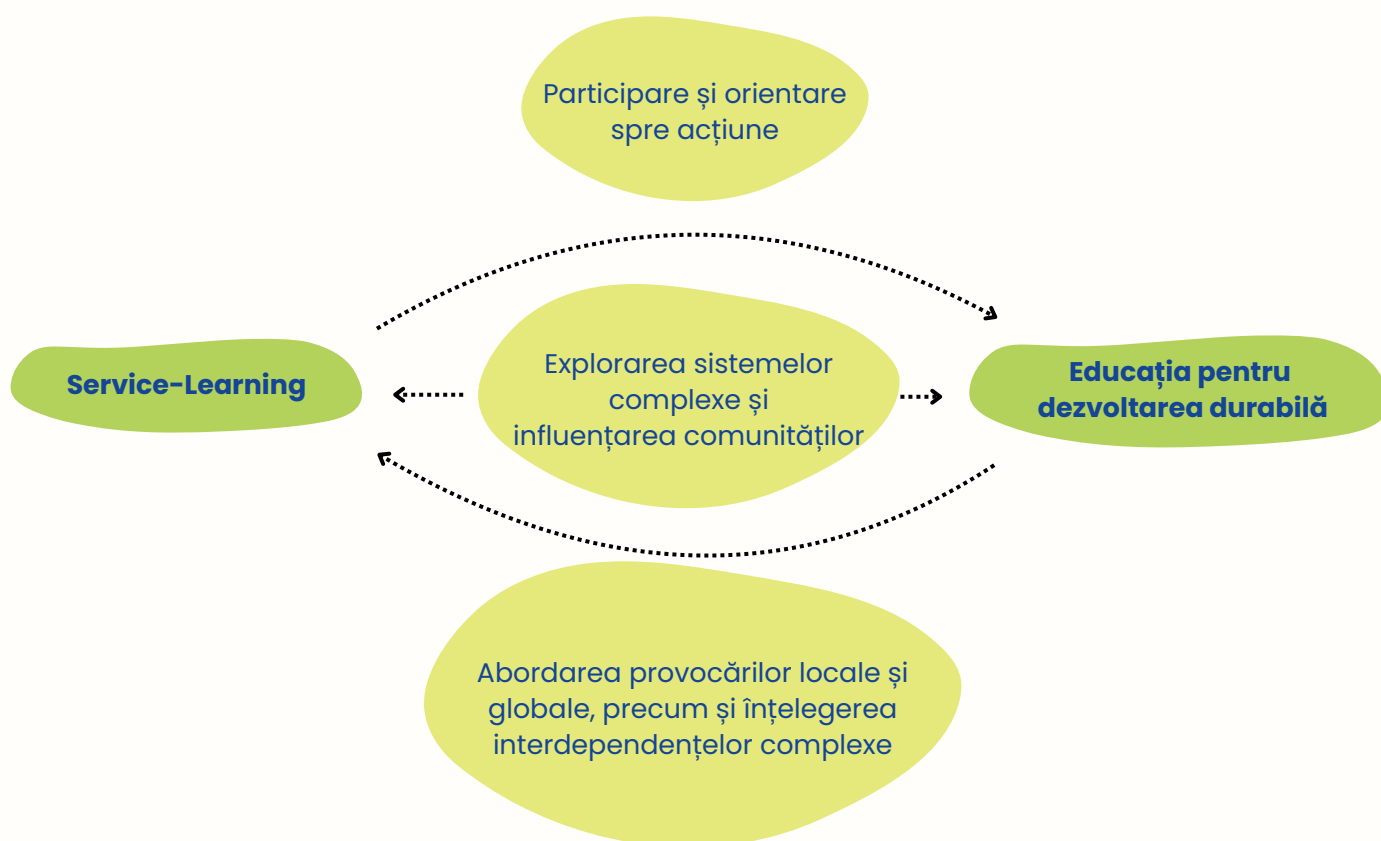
Participare și orientare spre acțiune

Service-Learning

Explorarea sistemelor complexe și influențarea comunităților

Educația pentru dezvoltarea durabilă

Abordarea provocărilor locale și globale, precum și înțelegerea interdependențelor complexe